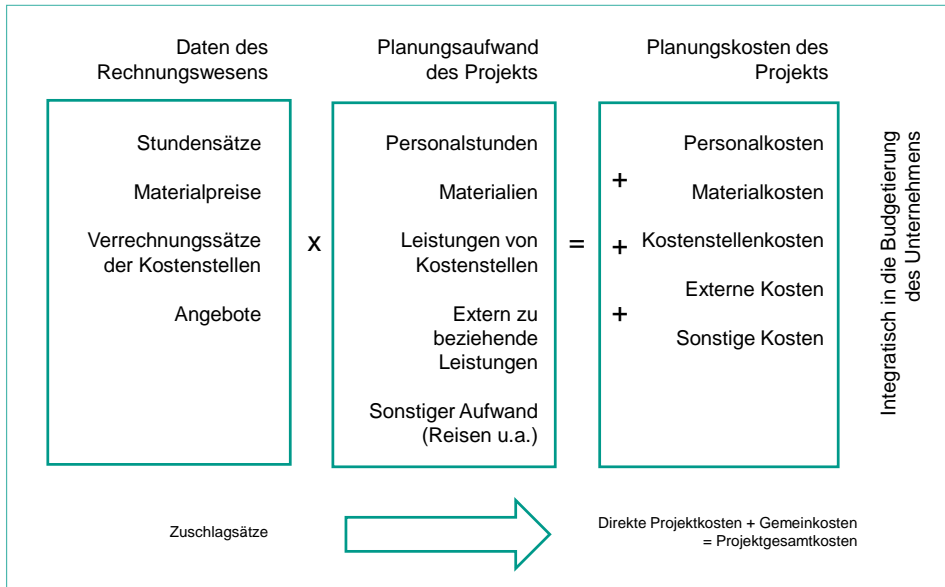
Daten des Rechnungswesens

Stundensätze

Materialpreise

Verrechnungssätze der Kostenstellen

Angebote

x

Planungsaufwand des Projekts

Personalstunden

Materialien

Leistungen von Kostenstellen

Extern zu beziehende Leistungen

Sonstiger Aufwand (Reisen u.a.)

=

Planungskosten des Projekts

Personalkosten

+

Materialkosten

+

Kostenstellenkosten

Externe Kosten

+

Sonstige Kosten

Integratisch in die Budgetierung des Unternehmens

Zuschlagsätze

Direkte Projektkosten + Gemeinkosten
= Projektgesamtkosten